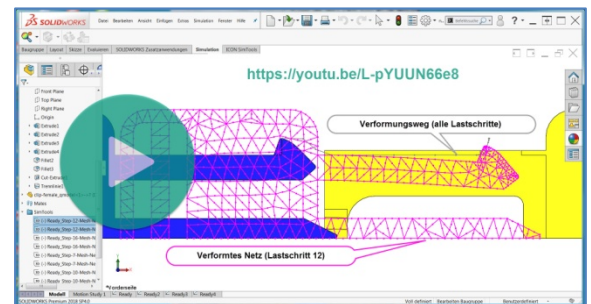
SOLIDWORKS Datei Bearbeiten Ansicht Einfügen Extras Simulation Fenster Hilfe

Baugruppe Layout Skizze Evaluieren SOLIDWORKS Zusatzanwendungen Simulation IEDN SimTools

https://youtu.be/L-pYUUN66e8

Front Plane
Top Plane
Right Plane
Origin
Extrude1
Extrude2
Extrude3
Extrude4
Extrude5
Fillet2
Fillet3
Cut-Extrude1
Trennlinie1
Mates
SimTools
(-) Ready_Step-12-Mesh-N
(-) Ready_Step-12-Mesh-N
(-) Ready_Step-10-Mesh-N
(-) Ready_Step-8-Mesh-N
(-) Ready_Step-7-Mesh-N
(-) Ready_Step-6-Mesh-N
(-) Ready_Step-10-Mesh-N

Verformungsweg (alle Lastschritte)

Verformtes Netz (Lastschritt 12)

*Vorderseite

Modell Motion Study 1 Ready Ready2 Ready3 Ready4

SOLIDWORKS Premium 2018 SP4.0 Voll definiert Bearbeiten Baugruppe Benutzerdefiniert